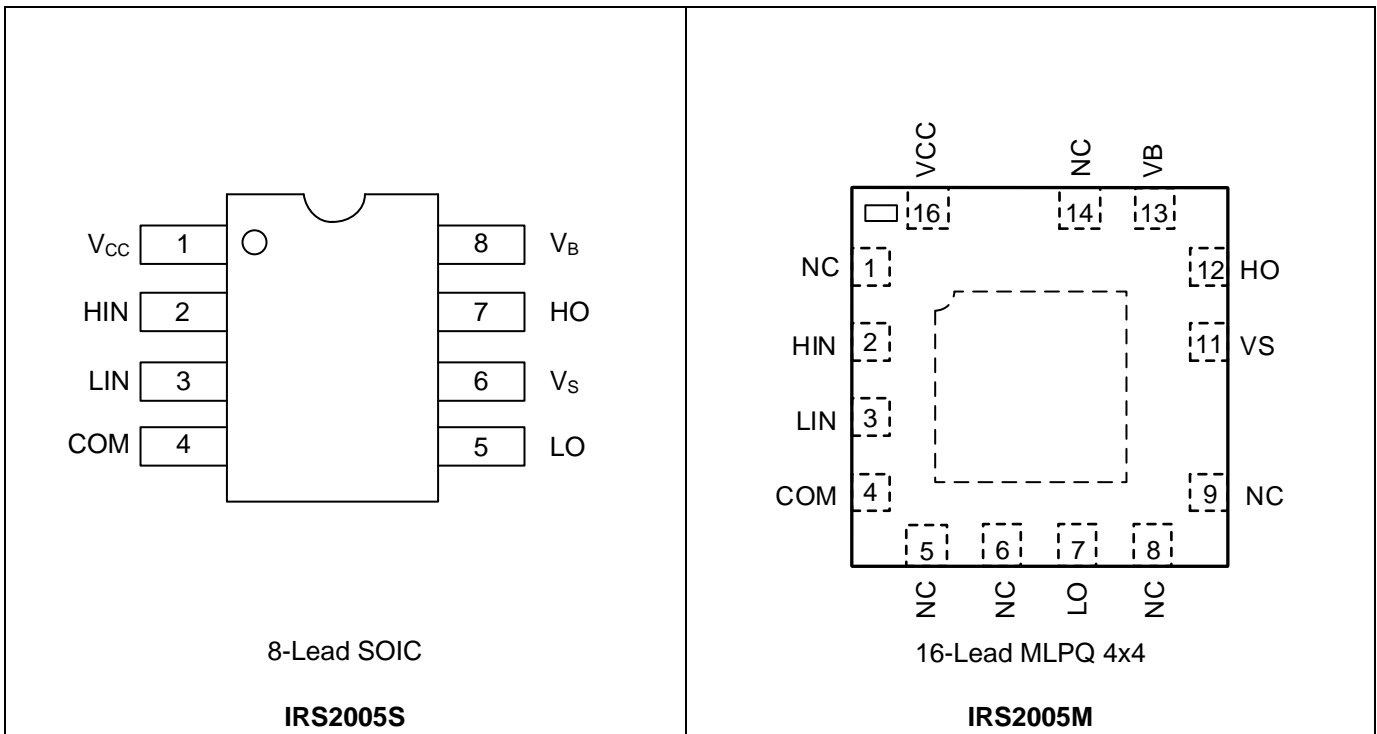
| $V_{CC}$ 1 / HIN 2 / LIN 3 / COM 4 / 8 $V_B$ / 7 HO / 6 $V_S$ / 5 LO<br><br>8-Lead SOIC<br><br>**IRS2005S** | VCC NC VB<br>16 14 13<br>NC 1 / 12 HO<br>HIN 2 / 11 VS<br>LIN 3<br>COM 4 / 9 NC<br>5 6 7 8<br>NC NC LO NC<br><br>16-Lead MLPQ 4x4<br><br>**IRS2005M** |
|---|---|